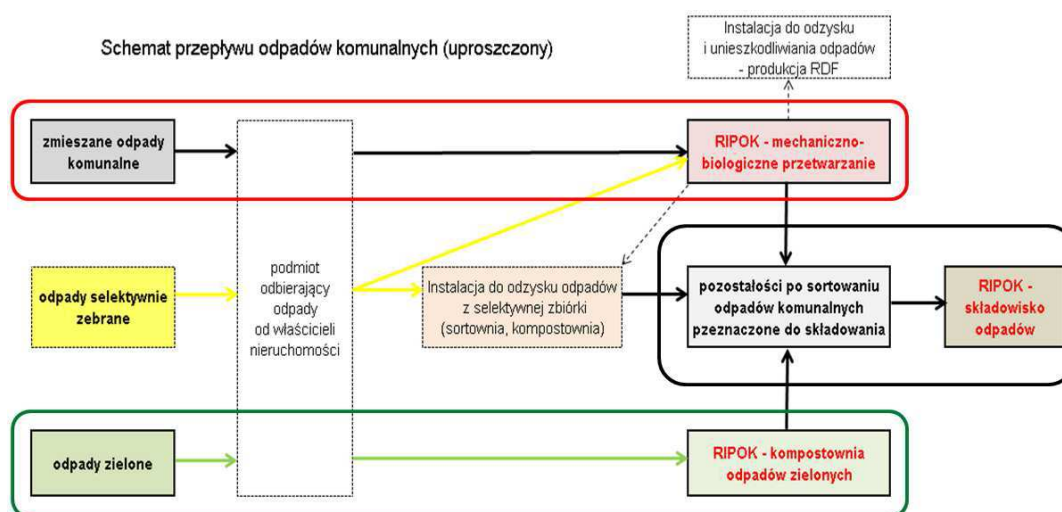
Schemat przepływu odpadów komunalnych (uproszczony)

Instalacja do odzysku i unieszkodliwiania odpadów - produkcja RDF

zmieszane odpady komunalne

RIPOK - mechaniczno-biologiczne przetwarzanie

odpady selektywnie zebrane

podmiot odbierający odpady od właściciela nieruchomości

Instalacja do odzysku odpadów z selektywnej zbiórki (sortownia, kompostownia)

pozostałości po sortowaniu odpadów komunalnych pzeznaczone do składowania

RIPOK - składowisko odpadów

odpady zielone

RIPOK - kompostownia odpadów zielonych